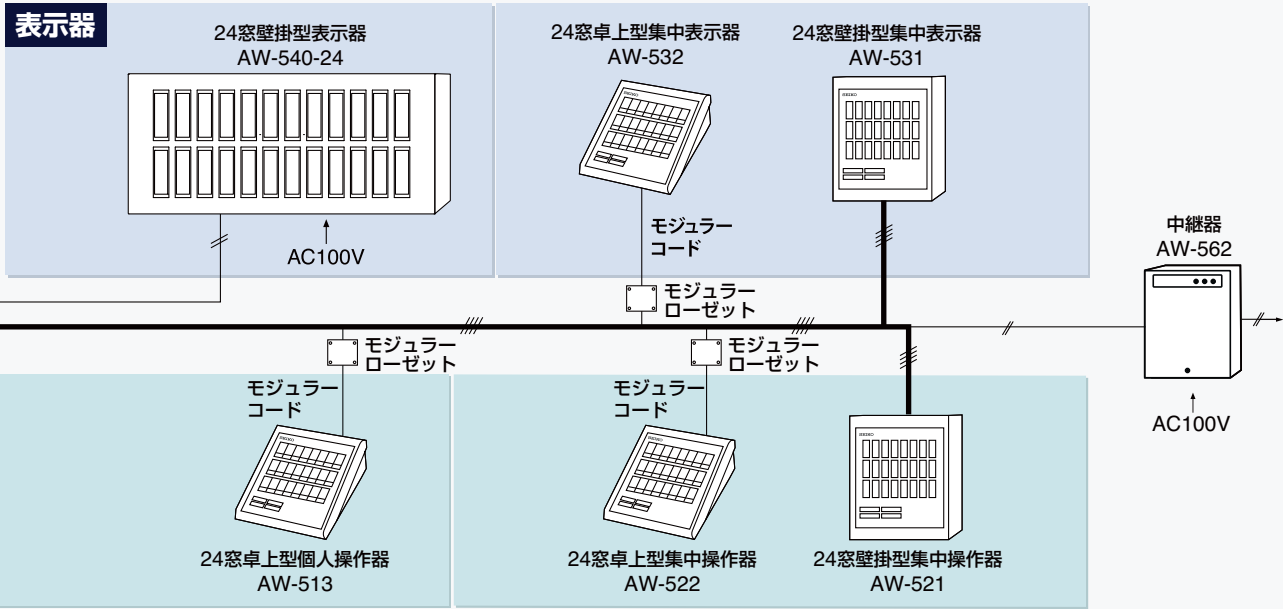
表示器

24窓壁掛型表示器
AW-540-24

AC100V

24窓卓上型集中表示器
AW-532

モジュラーコード

モジュラーローゼット

24窓壁掛型集中表示器
AW-531

中継器
AW-562

AC100V

モジュラーローゼット

モジュラーコード

24窓卓上型個人操作器
AW-513

モジュラーローゼット

モジュラーコード

24窓卓上型集中操作器
AW-522

24窓壁掛型集中操作器
AW-521